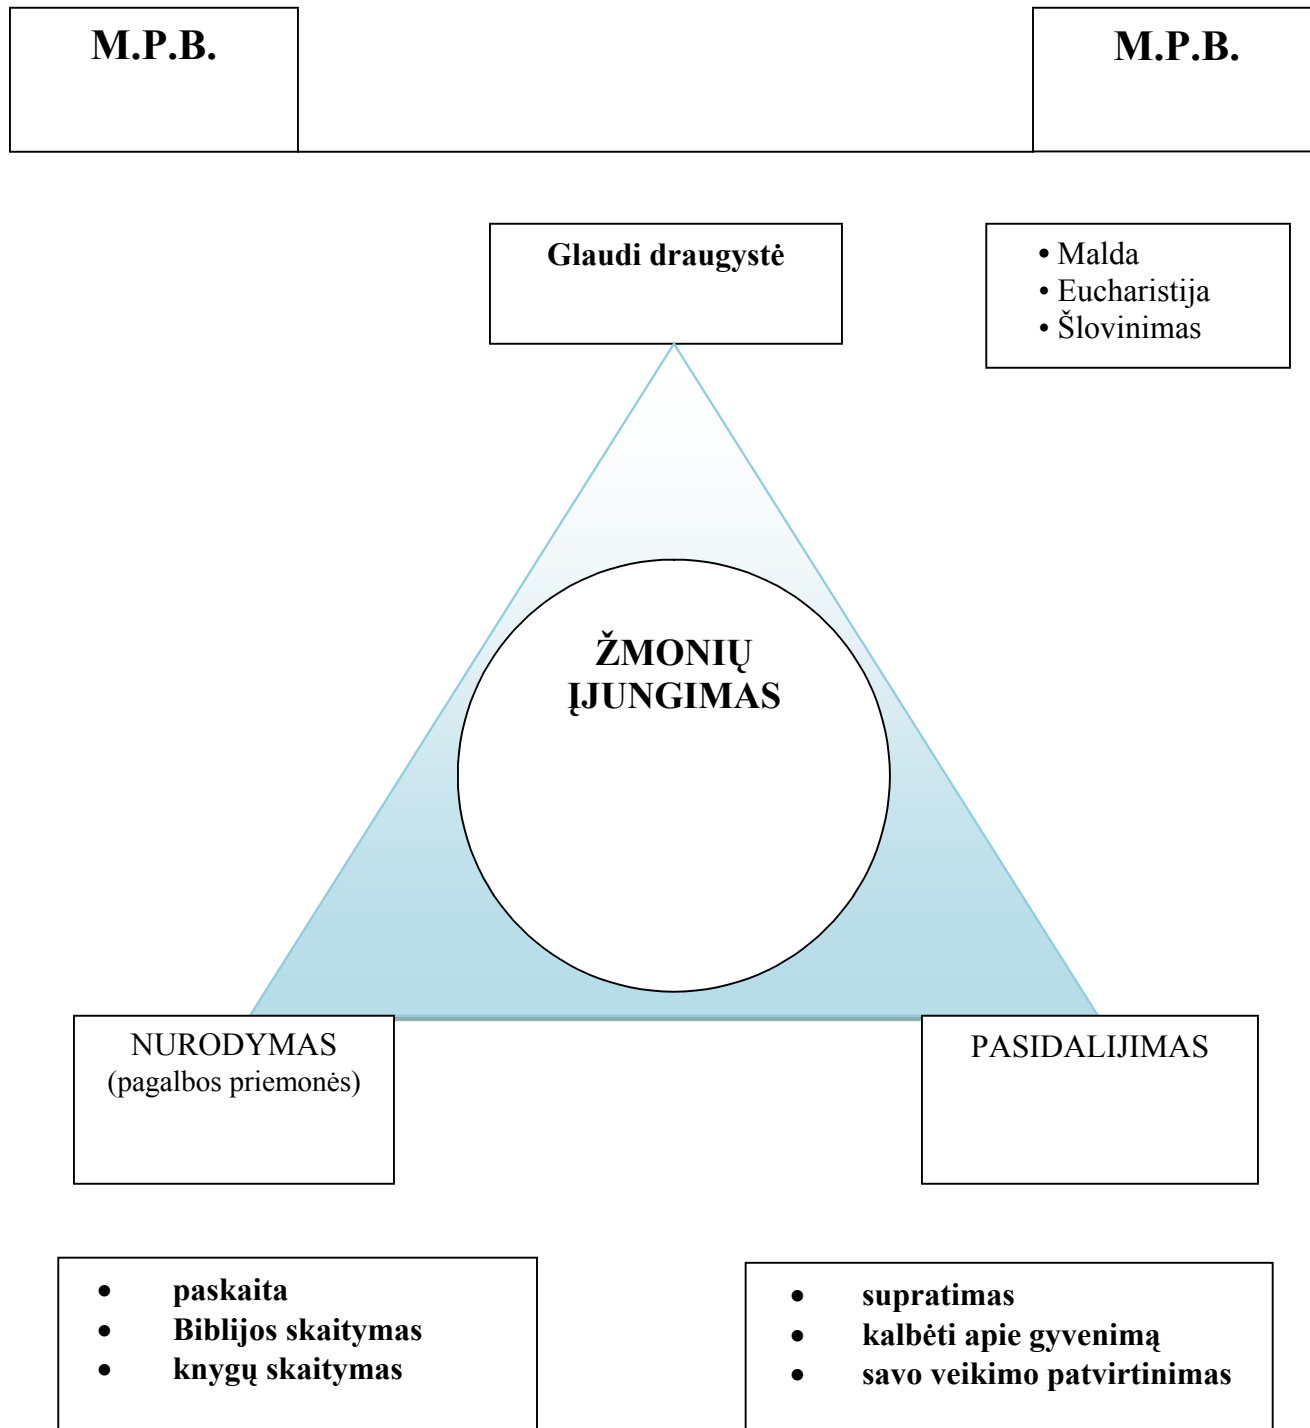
M.P.B.

M.P.B.

Glaudi draugystė

- Malda
- Eucharistija
- Šlovinimas

ŽMONIŲ ĮJUNGIMAS

NURODYMAS (pagalbos priemonės)

PASIDALIJIMAS

- paskaita
- Biblijos skaitymas
- knygų skaitymas

- supratimas
- kalbėti apie gyvenimą
- savo veikimo patvirtinimas